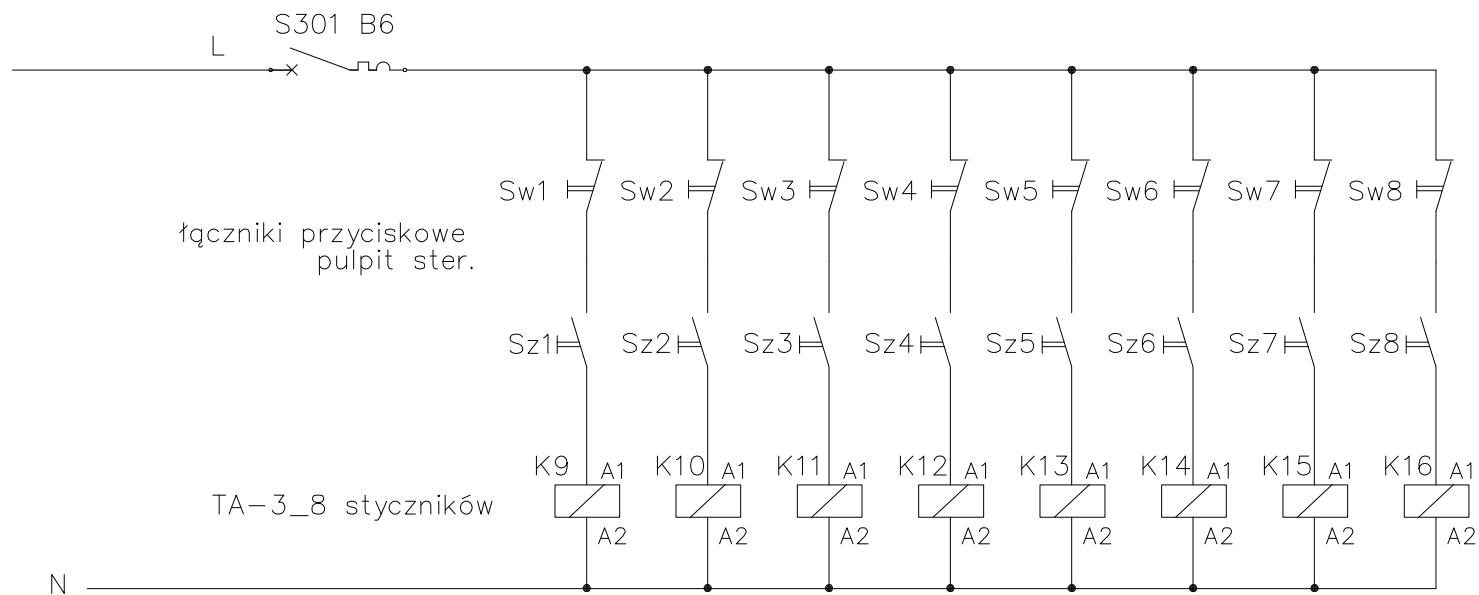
S301 B6

L

Sw1 Sw2 Sw3 Sw4 Sw5 Sw6 Sw7 Sw8

łączniki przyciskowe
pulpit ster.

Sz1 Sz2 Sz3 Sz4 Sz5 Sz6 Sz7 Sz8

K9 A1 K10 A1 K11 A1 K12 A1 K13 A1 K14 A1 K15 A1 K16 A1

TA–3_8 styczników

A2 A2 A2 A2 A2 A2 A2 A2

N